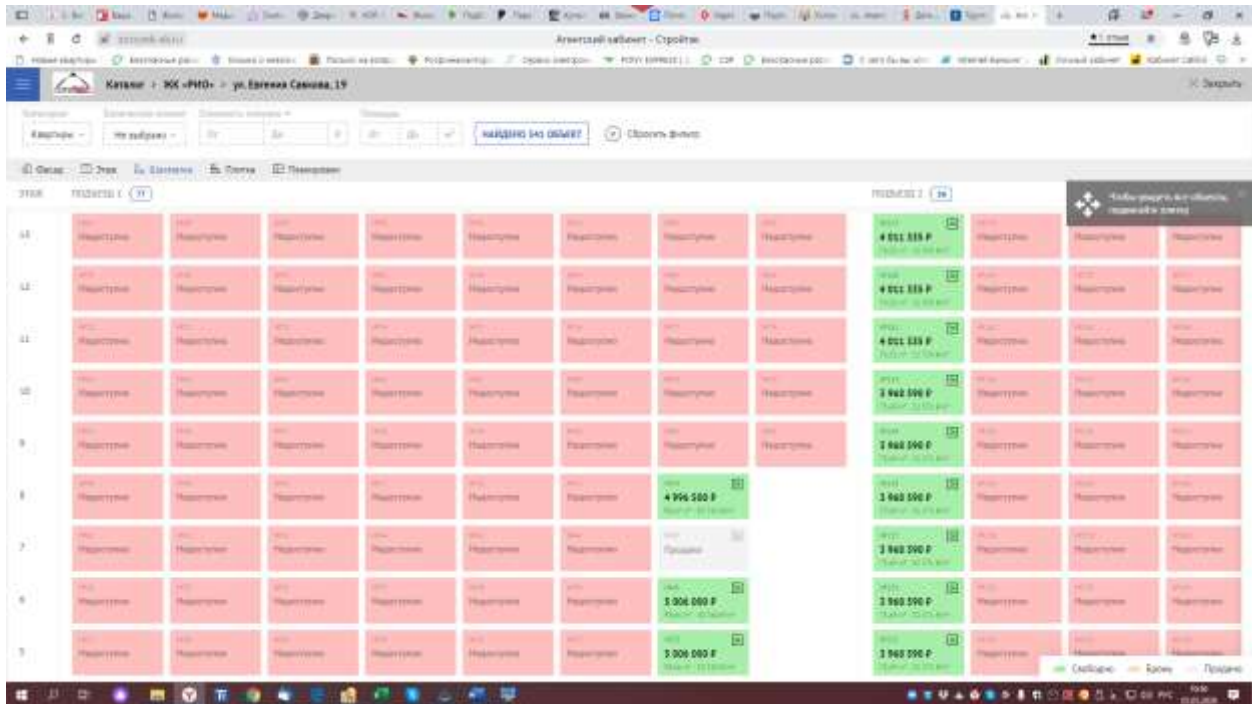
Агентский кабинет - Стройтэк

Каталог > ЖК «РИО» > ул. Евгения Савкова, 19

Закрыть

Категория: Квартиры
Количество комнат: Не выбрано
Стоимость квартиры: От До
Площадь: От До

НАЙДЕНО 341 ОБЪЕКТ

Сбросить фильтр

Фасад Этаж Шахматка Плитка Планировки

ЭТАЖ ПОДЪЕЗД 1 (77) ПОДЪЕЗД 2 (36)

Чтобы увидеть все объекты, подвигайте экран

13 Недоступно Недоступно Недоступно Недоступно Недоступно Недоступно Недоступно Недоступно 4 011 335 ₽ Недоступно Недоступно Недоступно

12 Недоступно Недоступно Недоступно Недоступно Недоступно Недоступно Недоступно Недоступно 4 011 335 ₽ Недоступно Недоступно Недоступно

11 Недоступно Недоступно Недоступно Недоступно Недоступно Недоступно Недоступно Недоступно 4 011 335 ₽ Недоступно Недоступно Недоступно

10 Недоступно Недоступно Недоступно Недоступно Недоступно Недоступно Недоступно Недоступно 3 960 390 ₽ Недоступно Недоступно Недоступно

9 Недоступно Недоступно Недоступно Недоступно Недоступно Недоступно Недоступно Недоступно 3 960 390 ₽ Недоступно Недоступно Недоступно

8 Недоступно Недоступно Недоступно Недоступно Недоступно Недоступно 4 996 500 ₽ 3 960 390 ₽ Недоступно Недоступно Недоступно

7 Недоступно Недоступно Недоступно Недоступно Недоступно Недоступно Продано 3 960 390 ₽ Недоступно Недоступно Недоступно

6 Недоступно Недоступно Недоступно Недоступно Недоступно Недоступно 5 006 000 ₽ 3 960 390 ₽ Недоступно Недоступно Недоступно

5 Недоступно Недоступно Недоступно Недоступно Недоступно Недоступно 5 006 000 ₽ 3 960 390 ₽ Недоступно Недоступно Недоступно

Свободно Бронь Продано